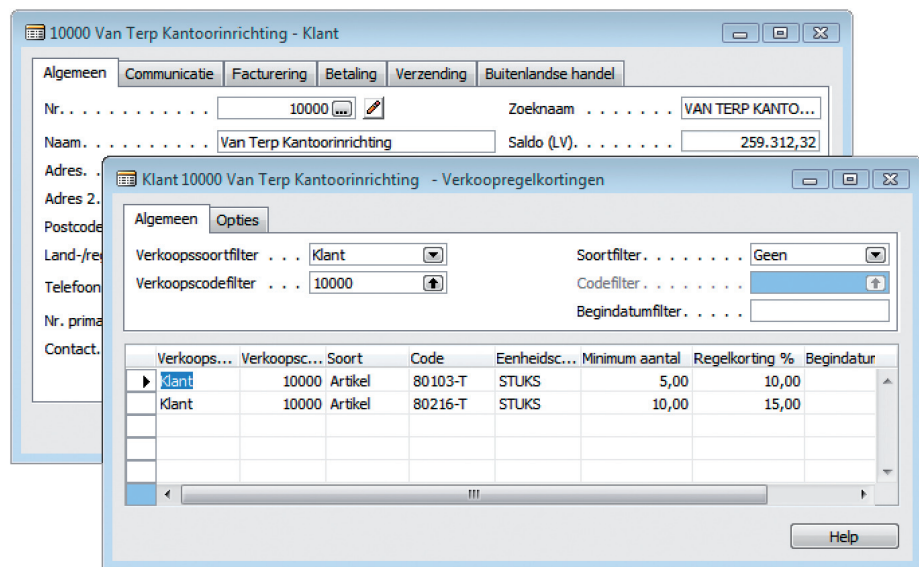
10000 Van Terp Kantoorinrichting - Klant

Algemeen | Communicatie | Facturering | Betaling | Verzending | Buitenlandse handel

Nr. . . . . . . . . . . . . 10000

Zoeknaam . . . . . . . VAN TERP KANTO...

Naam. . . . . . . . . . Van Terp Kantoorinrichting

Saldo (LV). . . . . . . 259.312,32

Adres. .

Adres 2.

Postcode

Land-/re

Telefoon

Nr. prima

Contact.

Klant 10000 Van Terp Kantoorinrichting - Verkoopregelkortingen

Algemeen | Opties

Verkoopssoortfilter . . . Klant

Verkoopscodefilter . . . 10000

Soortfilter. . . . . . . . Geen

Codefilter . . . . . . .

Begindatumfilter. . . . .

| Verkoops... | Verkoopsc... | Soort | Code | Eenheidsc... | Minimum aantal | Regelkorting % | Begindatur |
|---|---|---|---|---|---|---|---|
| Klant | 10000 | Artikel | 80103-T | STUKS | 5,00 | 10,00 | |
| Klant | 10000 | Artikel | 80216-T | STUKS | 10,00 | 15,00 | |

Help